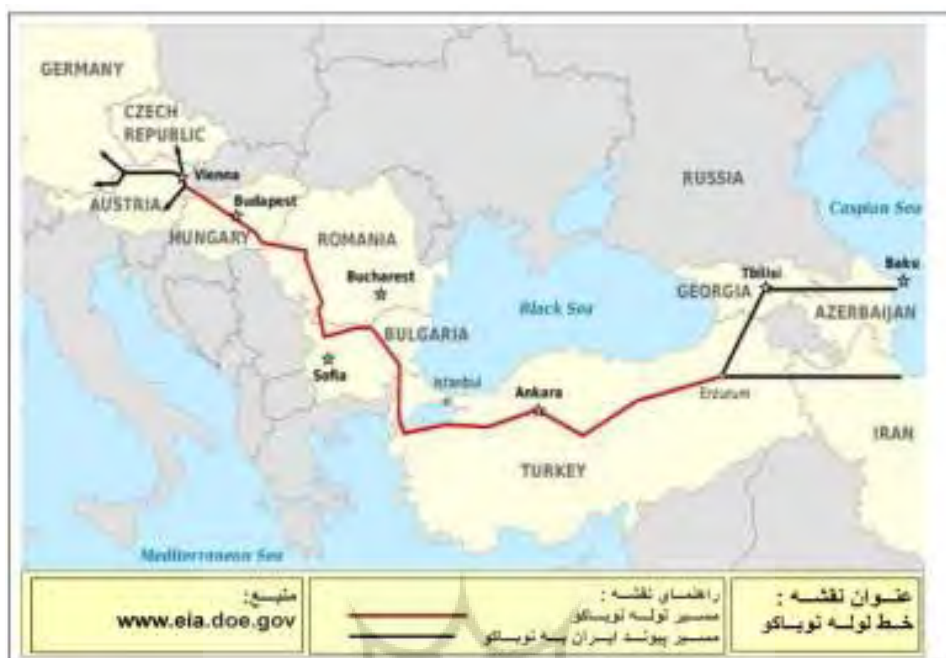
GERMANY

CZECH REPUBLIC

Vienna

AUSTRIA

Budapest

HUNGARY

ROMANIA

RUSSIA

Caspian Sea

Bucharest

BULGARIA

Black Sea

GEORGIA

Tbilisi

Baku

AZERBAIJAN

Sofia

Istanbul

Ankara

Erzurum

IRAN

TURKEY

Mediterranean Sea

منبع:
www.eia.doe.gov

راهنمای نقشه :
مسیر لوله نوباکو
مسیر پیوند ایران به نوباکو

عنوان نقشه :
خط لوله نوباکو